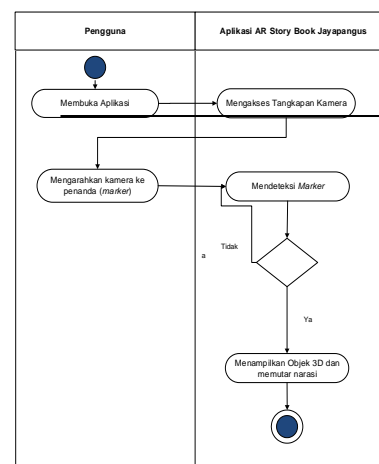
| Pengguna | Aplikasi AR Story Book Jayapangus |
|---|---|

Membuka Aplikasi

Mengakses Tangkapan Kamera

Mengarahkan kamera ke penanda (*marker*)

Mendeteksi *Marker*

a

Tidak

Ya

Menampilkan Objek 3D dan memutar narasi